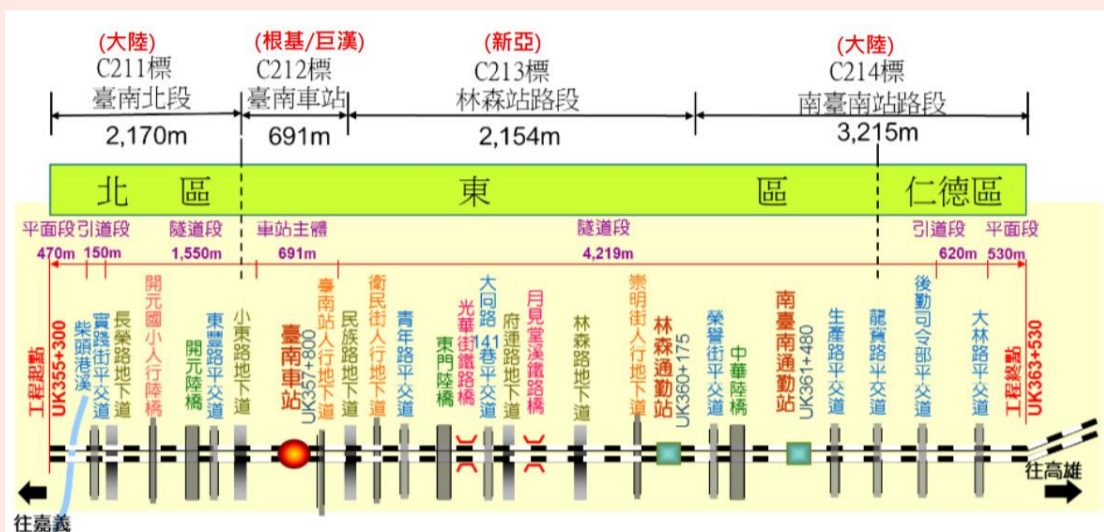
(大陸)
C211標
臺南北段
2,170m

(根基/巨漢)
C212標
臺南車站
691m

(新亞)
C213標
林森站路段
2,154m

(大陸)
C214標
南臺南站路段
3,215m

北區
東區
仁德區

平面段 470m
引道段 150m
隧道段 1,550m
車站主體 691m
隧道段 4,219m
引道段 620m
平面段 530m

工程起點 UK355+300
柴頭港溪
實踐街平交道
長榮路地下道
開元國小人行陸橋
開元陸橋
東豐路平交道
小東路地下道
臺南車站
UK357+800
臺南站人行地下道
民族路地下道
衛民街人行地下道
青年路平交道
東門陸橋
光華街鐵路橋
大同路141巷平交道
府連路地下道
月見堂溪鐵路橋
林森路地下道
崇明街人行地下道
林森通勤站
UK360+175
榮譽街平交道
中華陸橋
南臺南通勤站
UK361+480
生產路平交道
龍興路平交道
後勤司令部平交道
大林路平交道
工程終點 UK363+530

往嘉義
往高雄